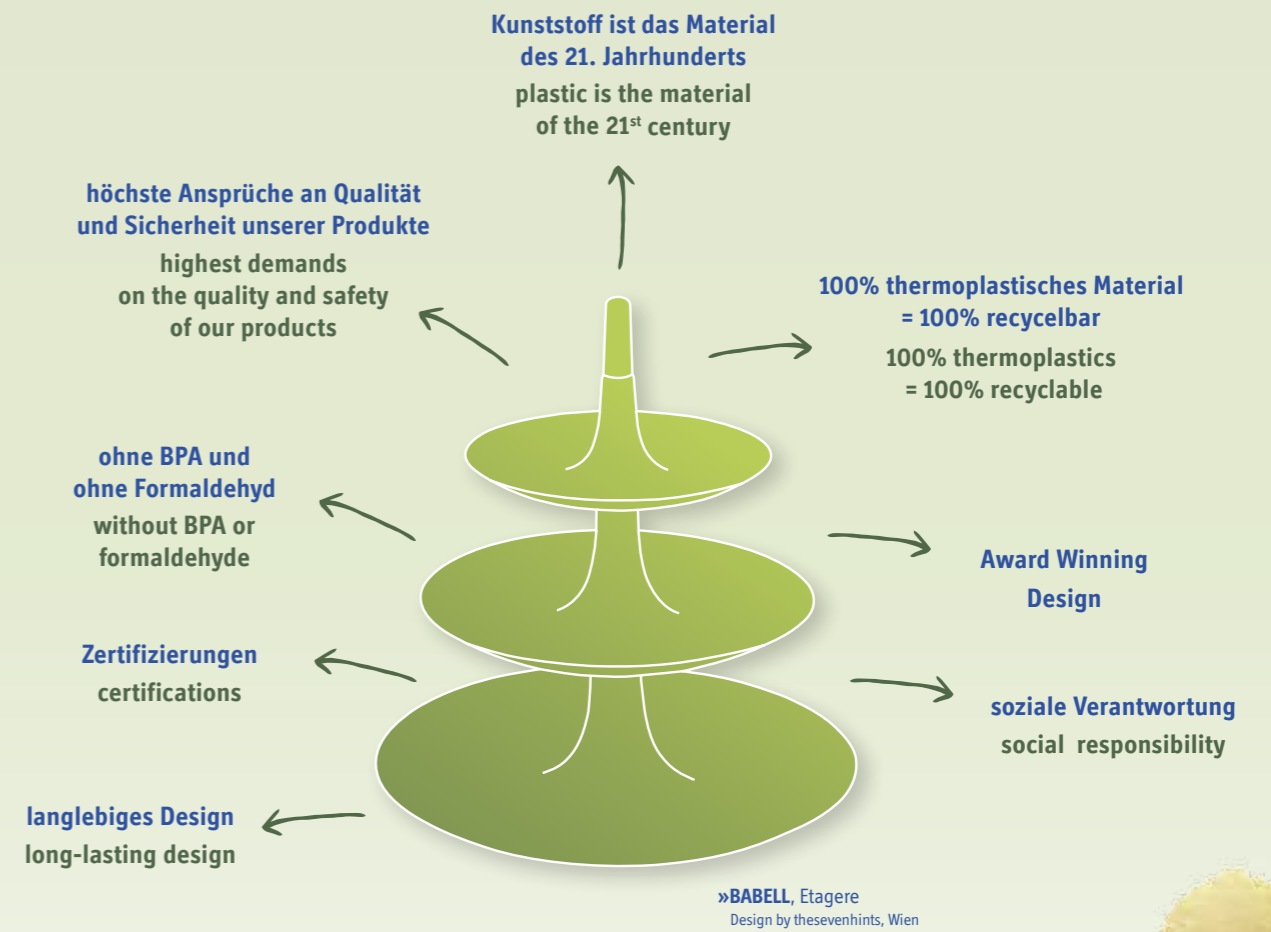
Kunststoff ist das Material des 21. Jahrhunderts
plastic is the material of the 21$^{st}$ century

höchste Ansprüche an Qualität und Sicherheit unserer Produkte
highest demands on the quality and safety of our products

100% thermoplastisches Material = 100% recycelbar
100% thermoplastics = 100% recyclable

ohne BPA und ohne Formaldehyd
without BPA or formaldehyde

Award Winning Design

Zertifizierungen
certifications

soziale Verantwortung
social responsibility

langlebiges Design
long-lasting design

»BABELL, Etagere
Design by thesevenhints, Wien